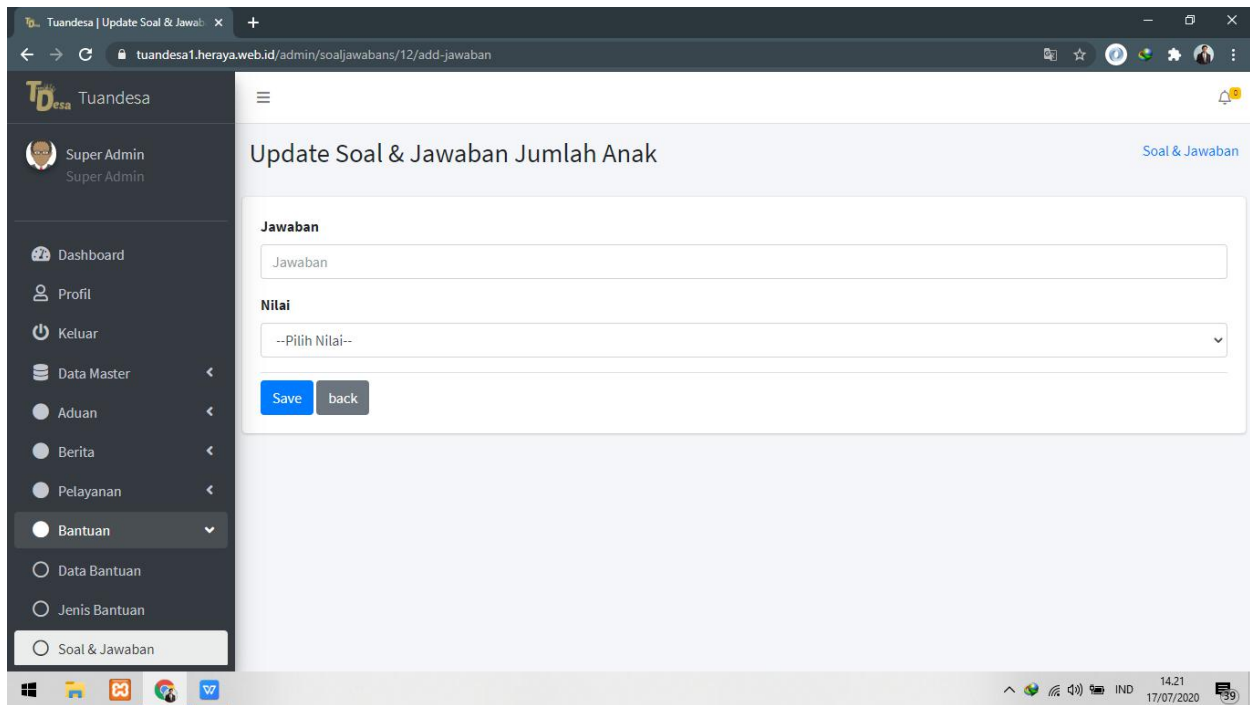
Tuandesa | Update Soal & Jawab ×
+
tuandesa1.heraya.web.id/admin/soaljawabans/12/add-jawaban

Tuandesa

Super Admin
Super Admin

Dashboard
Profil
Keluar
Data Master
Aduan
Berita
Pelayanan
Bantuan
Data Bantuan
Jenis Bantuan
Soal & Jawaban

0

Update Soal & Jawaban Jumlah Anak

Soal & Jawaban

Jawaban

Jawaban

Nilai

--Pilih Nilai--

Save back

IND 14.21 17/07/2020 39